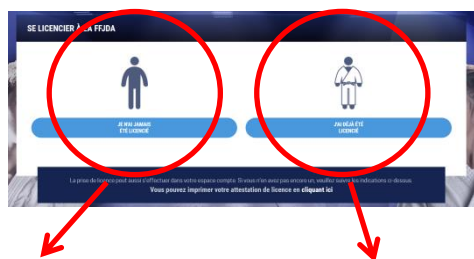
SE LICENCIER À LA FFJDA

JE N'AI JAMAIS ÉTÉ LICENCIÉ

J'AI DÉJÀ ÉTÉ LICENCIÉ

La prise de licence peut aussi s'effectuer dans votre espace compte. Si vous n'en avez pas encore un, veuillez suivre les indications ci-dessus.

Vous pouvez imprimer votre attestation de licence en cliquant ici